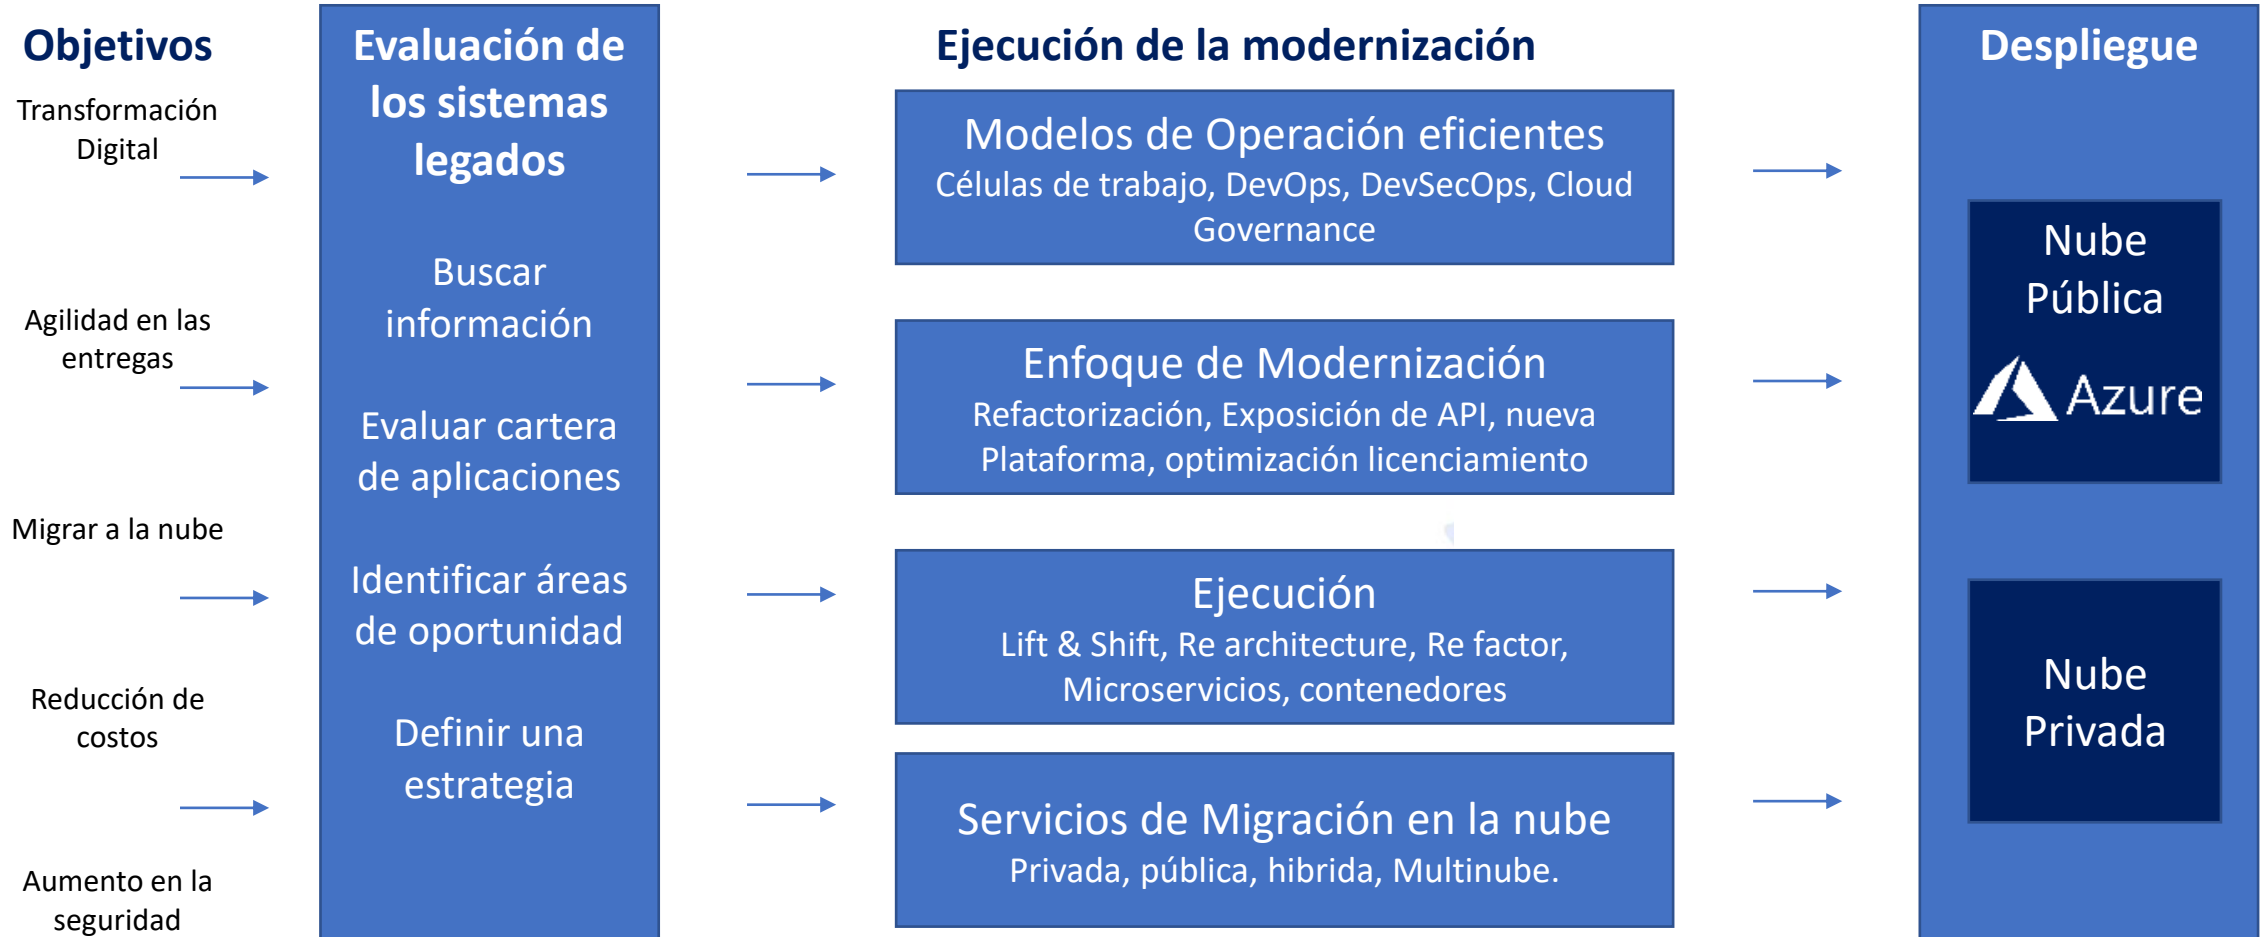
Objetivos

Transformación Digital

Agilidad en las entregas

Migrar a la nube

Reducción de costos

Aumento en la seguridad

Evaluación de los sistemas legados

Buscar información

Evaluar cartera de aplicaciones

Identificar áreas de oportunidad

Definir una estrategia

Ejecución de la modernización

Modelos de Operación eficientes
Células de trabajo, DevOps, DevSecOps, Cloud Governance

Enfoque de Modernización
Refactorización, Exposición de API, nueva Plataforma, optimización licenciamiento

Ejecución
Lift & Shift, Re architecture, Re factor, Microservicios, contenedores

Servicios de Migración en la nube
Privada, pública, hibrida, Multinube.

Despliegue

Nube Pública

Azure

Nube Privada